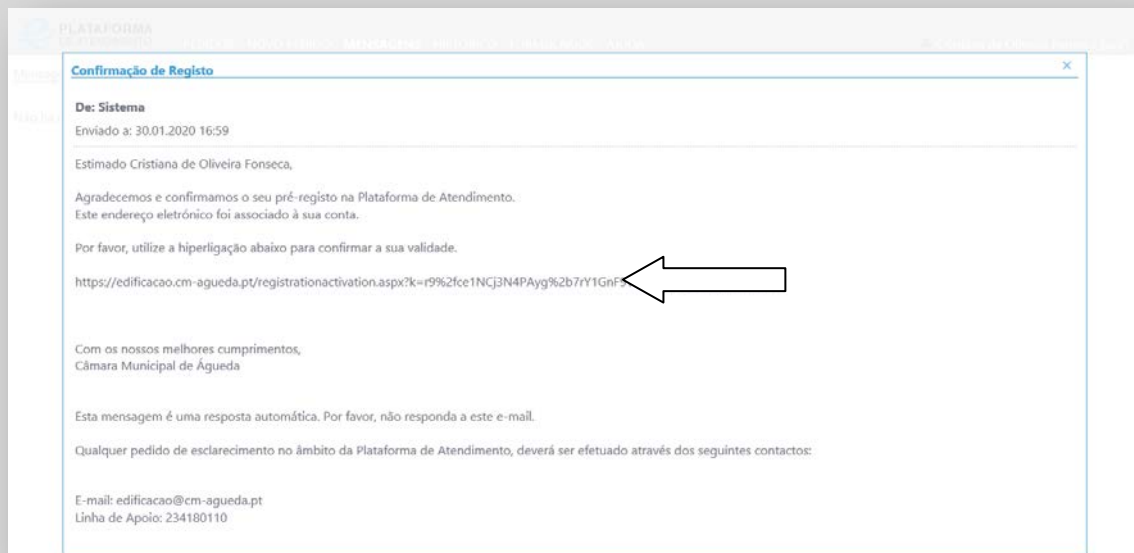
PLATAFORMA

Confirmação de Registo

×

De: Sistema

Enviado a: 30.01.2020 16:59

Estimado Cristiana de Oliveira Fonseca,

Agradecemos e confirmamos o seu pré-registo na Plataforma de Atendimento.
Este endereço eletrónico foi associado à sua conta.

Por favor, utilize a hiperligação abaixo para confirmar a sua validade.

https://edificacao.cm-agueda.pt/registrationactivation.aspx?k=r9%2fce1NCj3N4PAyg%2b7rY1GnF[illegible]

Com os nossos melhores cumprimentos,
Câmara Municipal de Águeda

Esta mensagem é uma resposta automática. Por favor, não responda a este e-mail.

Qualquer pedido de esclarecimento no âmbito da Plataforma de Atendimento, deverá ser efetuado através dos seguintes contactos:

E-mail: edificacao@cm-agueda.pt
Linha de Apoio: 234180110